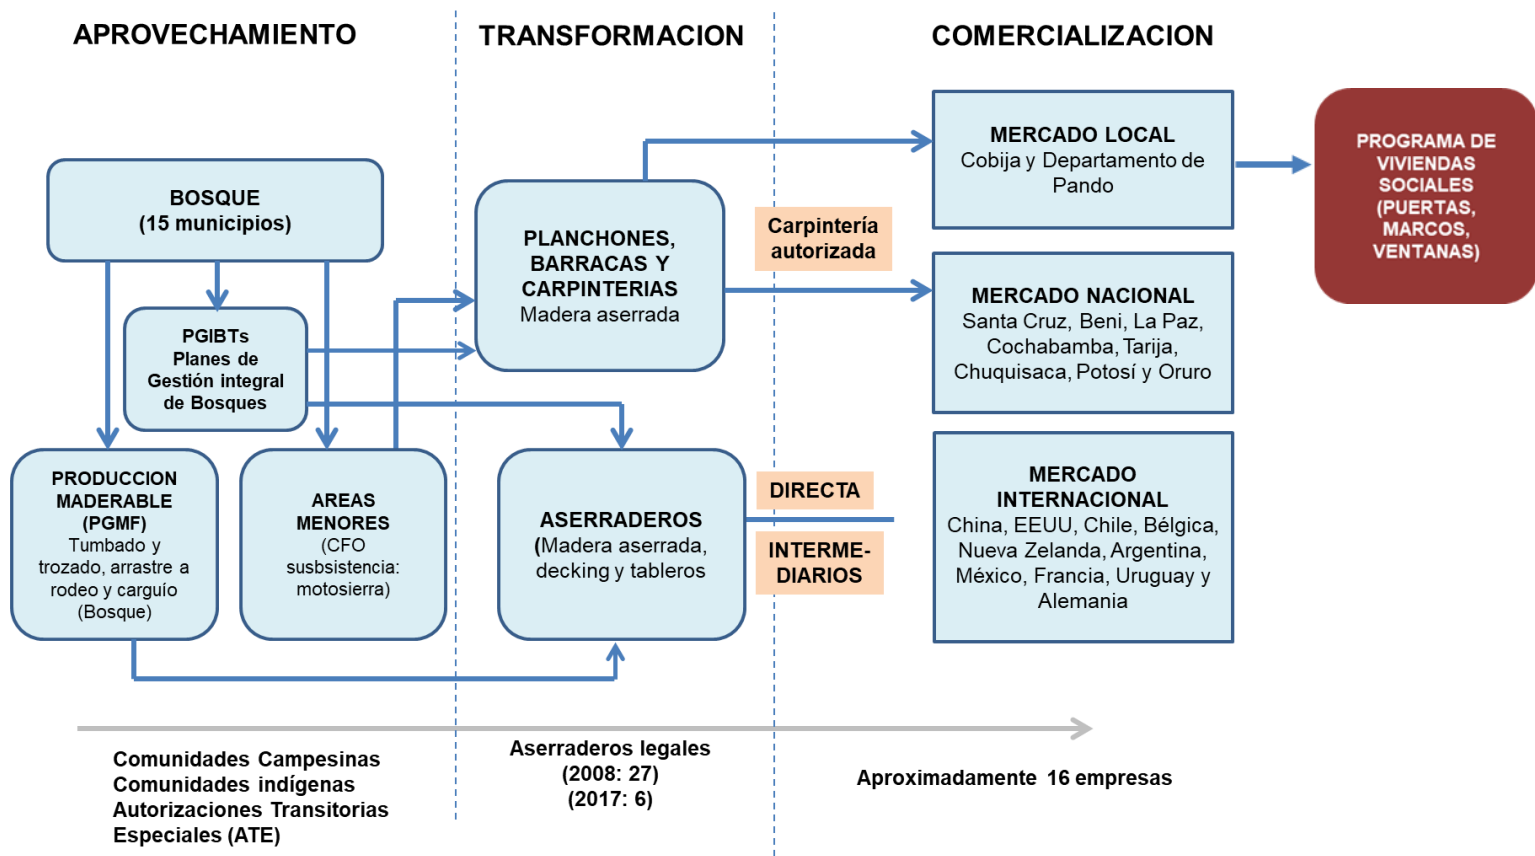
APROVECHAMIENTO

TRANSFORMACION

COMERCIALIZACION

BOSQUE
(15 municipios)

PGIBTs
Planes de Gestión integral de Bosques

PRODUCCION MADERABLE (PGMF)
Tumbado y trozado, arrastre a rodeo y carguío (Bosque)

AREAS MENORES
(CFO susbsistencia: motosierra)

PLANCHONES, BARRACAS Y CARPINTERIAS
Madera aserrada

Carpintería autorizada

ASERRADEROS
(Madera aserrada, decking y tableros

DIRECTA

INTERME-DIARIOS

MERCADO LOCAL
Cobija y Departamento de Pando

PROGRAMA DE VIVIENDAS SOCIALES (PUERTAS, MARCOS, VENTANAS)

MERCADO NACIONAL
Santa Cruz, Beni, La Paz, Cochabamba, Tarija, Chuquisaca, Potosí y Oruro

MERCADO INTERNACIONAL
China, EEUU, Chile, Bélgica, Nueva Zelanda, Argentina, México, Francia, Uruguay y Alemania

Comunidades Campesinas
Comunidades indígenas
Autorizaciones Transitorias Especiales (ATE)

Aserraderos legales
(2008: 27)
(2017: 6)

Aproximadamente 16 empresas